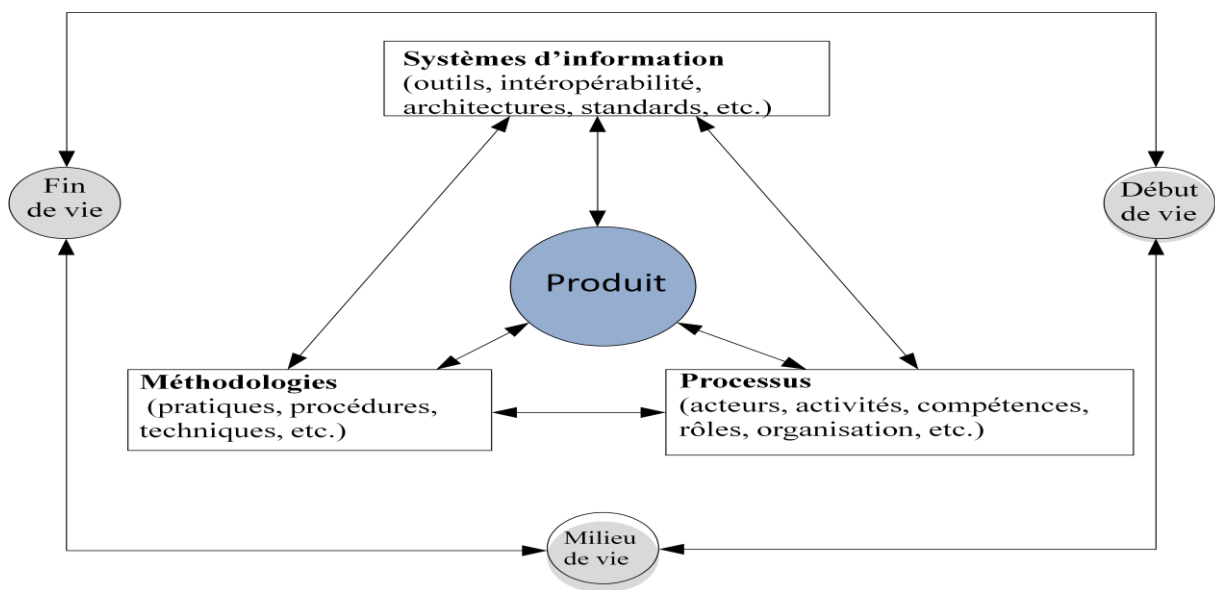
Systèmes d’information
(outils, intéropérabilité, architectures, standards, etc.)

Fin de vie

Début de vie

Produit

Méthodologies
(pratiques, procédures, techniques, etc.)

Processus
(acteurs, activités, compétences, rôles, organisation, etc.)

Milieu de vie